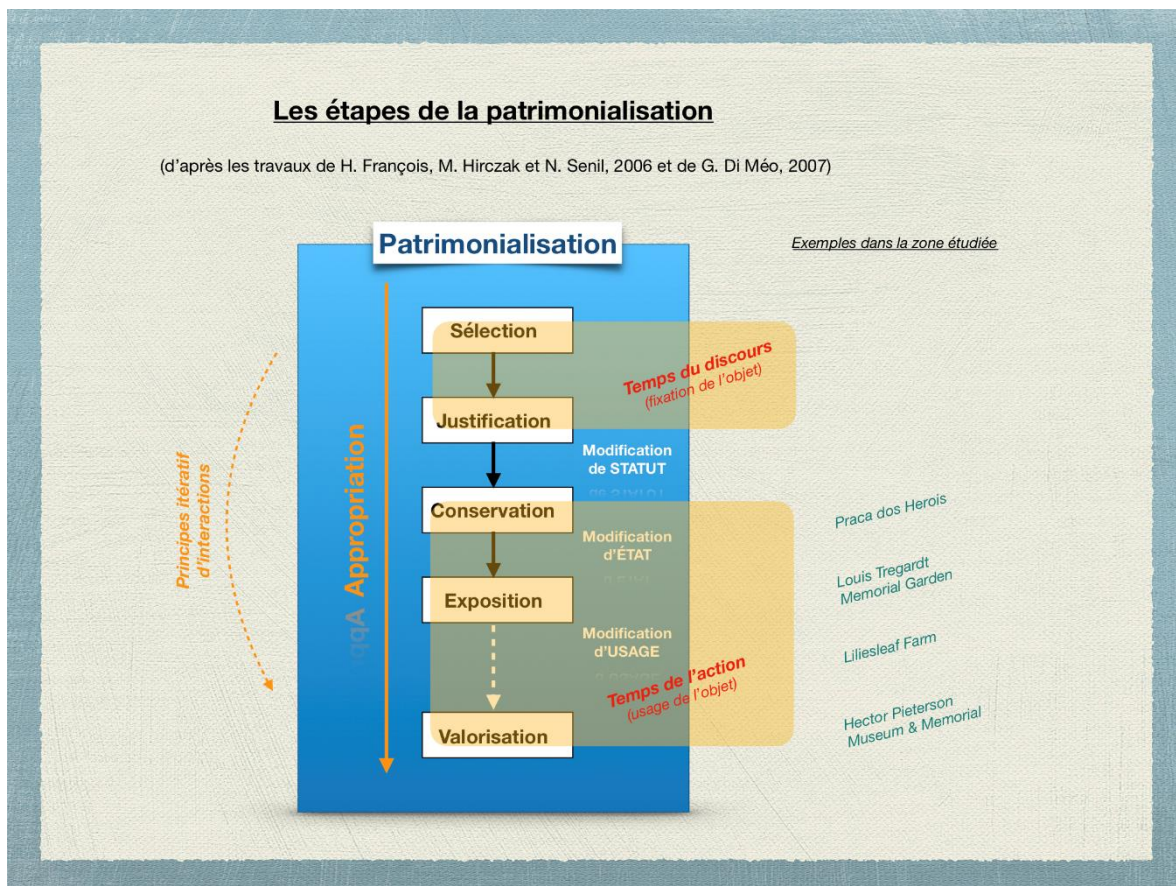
Les étapes de la patrimonialisation

(d'après les travaux de H. François, M. Hirczak et N. Senil, 2006 et de G. Di Méo, 2007)

Patrimonialisation

Exemples dans la zone étudiée

Principes itératif d'interactions

Appropriation

Sélection

Justification

Conservation

Exposition

Valorisation

Temps du discours
(fixation de l'objet)

Modification de STATUT

Modification d'ÉTAT

Modification d'USAGE

Temps de l'action
(usage de l'objet)

Praca dos Herois

Louis Tregardt Memorial Garden

Liliesleaf Farm

Hector Pieterson Museum & Memorial